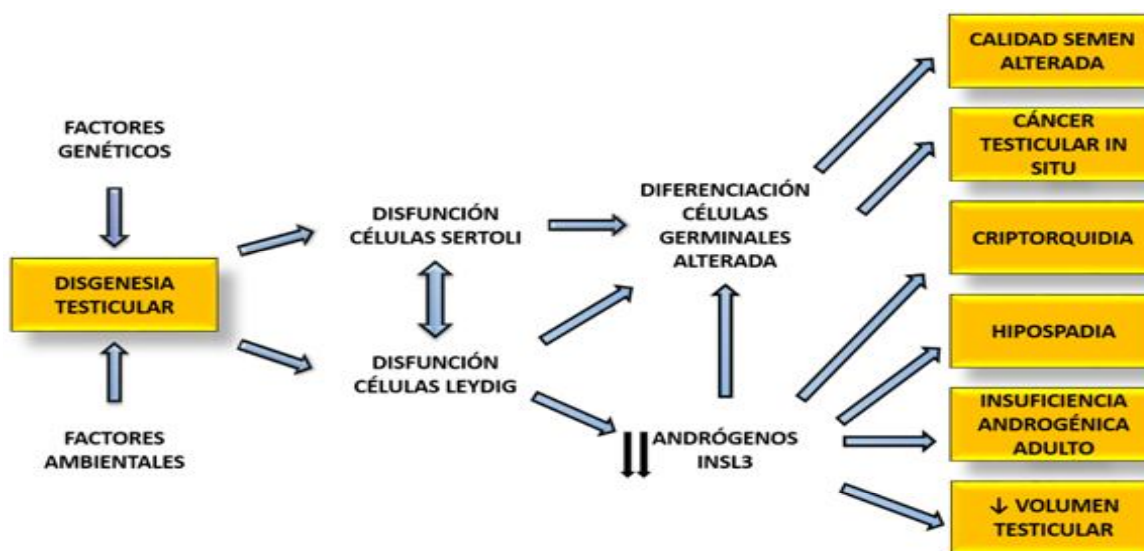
FACTORES GENÉTICOS

DISGENESIA TESTICULAR

FACTORES AMBIENTALES

DISFUNCIÓN CÉLULAS SERTOLI

DISFUNCIÓN CÉLULAS LEYDIG

DIFERENCIACIÓN CÉLULAS GERMINALES ALTERADA

ANDRÓGENOS INSL3

CALIDAD SEMEN ALTERADA

CÁNCER TESTICULAR IN SITU

CRIPTORQUIDIA

HIPOSPADIA

INSUFICIENCIA ANDROGÉNICA ADULTO

↓ VOLUMEN TESTICULAR